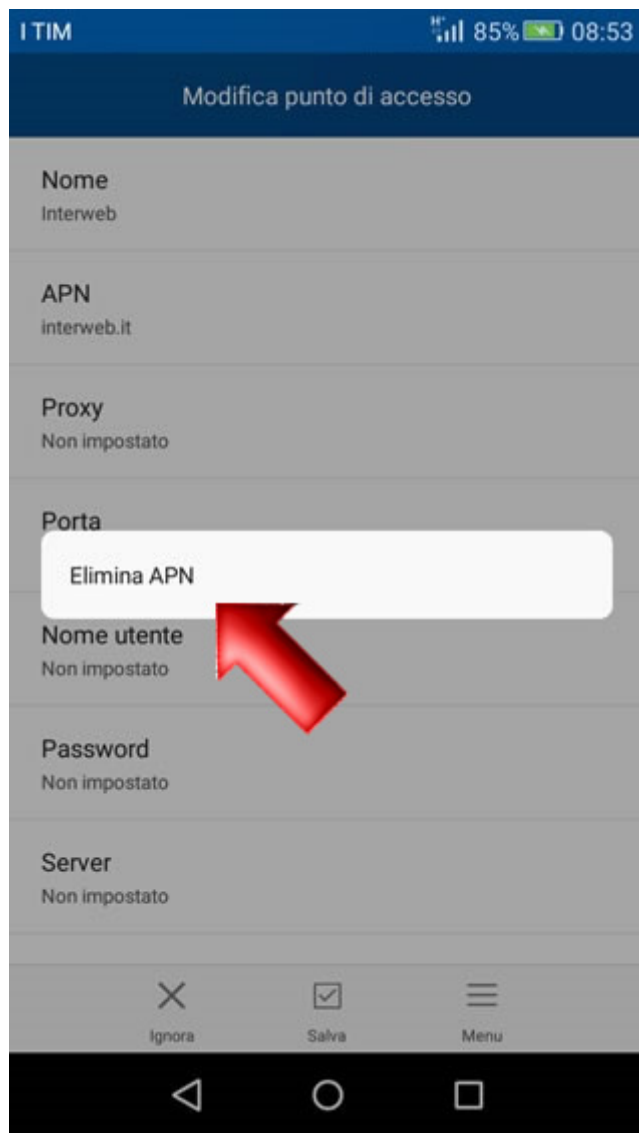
I TIM
85% 08:53

Modifica punto di accesso

Nome
Interweb

APN
interweb.it

Proxy
Non impostato

Porta

Elimina APN

Nome utente
Non impostato

Password
Non impostato

Server
Non impostato

Ignora
Salva
Menu